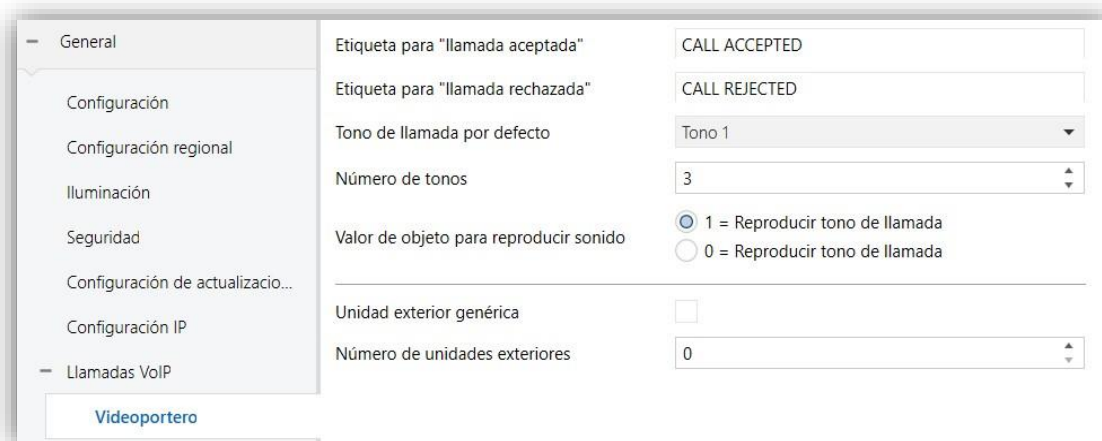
− General

Configuración

Configuración regional

Iluminación

Seguridad

Configuración de actualizacio...

Configuración IP

− Llamadas VoIP

Videoportero

Etiqueta para "llamada aceptada" CALL ACCEPTED

Etiqueta para "llamada rechazada" CALL REJECTED

Tono de llamada por defecto Tono 1

Número de tonos 3

Valor de objeto para reproducir sonido
1 = Reproducir tono de llamada
0 = Reproducir tono de llamada

Unidad exterior genérica

Número de unidades exteriores 0